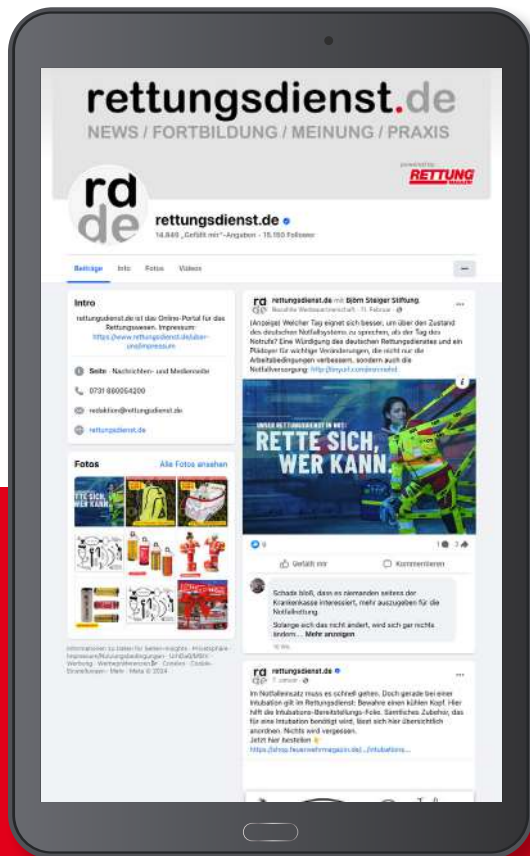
rettungsdienst.de
NEWS / FORTBILDUNG / MEINUNG / PRAXIS

powered by
RETTUNG MAGAZIN

rd
de

rettungsdienst.de
14.849 „Gefällt mir"-Angaben · 15.150 Follower

Beiträge Info Fotos Videos

Intro
rettungsdienst.de ist das Online-Portal für das Rettungswesen. Impressum: https://www.rettungsdienst.de/ueber-uns/impressum

Seite · Nachrichten- und Medienseite
0731 880054200
redaktion@rettungsdienst.de
rettungsdienst.de

Fotos Alle Fotos ansehen

Informationen zu Seiten-Insights · Privatsphäre · Impressum/Nutzungsbedingungen · NetzDG/KSV · Werbung · Werbepräferenzen · Cookies · Cookie-Einstellungen · Mehr · Meta © 2024

rettungsdienst.de mit Björn Steiger Stiftung.
Bezahlte Werbepartnerschaft · 11. Februar ·
(Anzeige) Welcher Tag eignet sich besser, um über den Zustand des deutschen Notfallsystems zu sprechen, als der Tag des Notrufs? Eine Würdigung des deutschen Rettungsdienstes und ein Plädoyer für wichtige Veränderungen, die nicht nur die Arbeitsbedingungen verbessern, sondern auch die Notfallversorgung: http://tinyurl.com/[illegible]

UNSER RETTUNGSDIENST IN NOT:
RETTE SICH, WER KANN.

9 1 3
Gefällt mir Kommentieren

Schade bloß, dass es niemanden seitens der Krankenkasse interessiert, mehr auszugeben für die Notfallrettung.
Solange sich das nicht ändert, wird sich gar nichts ändern... Mehr anzeigen
10 Wo.

rettungsdienst.de
7. Januar ·
Im Notfalleinsatz muss es schnell gehen. Doch gerade bei einer Intubation gilt im Rettungsdienst: Bewahre einen kühlen Kopf. Hier hilft die Intubations-Bereitstellungs-Folie. Sämtliches Zubehör, das für eine Intubation benötigt wird, lässt sich hier übersichtlich anordnen. Nichts wird vergessen.
Jetzt hier bestellen
https://shop.feuerwehrmagazin.de/.../intubations...